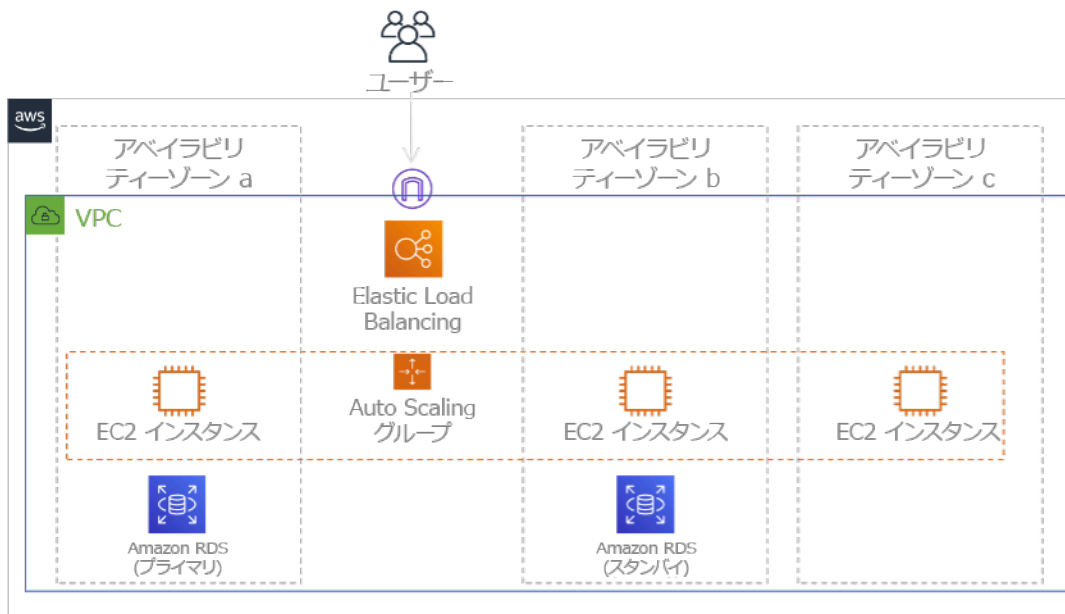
ユーザー

aws

アベイラビリティーゾーン a

アベイラビリティーゾーン b

アベイラビリティーゾーン c

VPC

Elastic Load Balancing

EC2 インスタンス

Auto Scaling グループ

EC2 インスタンス

EC2 インスタンス

Amazon RDS (プライマリ)

Amazon RDS (スタンバイ)